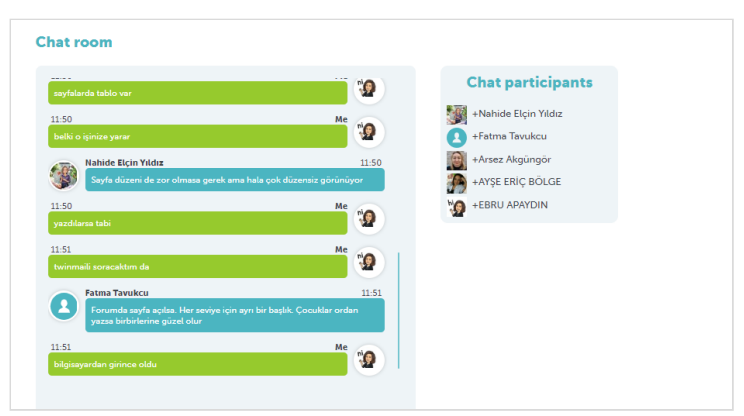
Chat room

sayfalarda tablo var

11:50 Me
belki o işinize yarar

Nahide Elçin Yıldız 11:50
Sayfa düzeni de zor olmasa gerek ama hala çok düzensiz görünüyor

11:50 Me
yazdılarsa tabi

11:51 Me
twinmaili soracaktım da

Fatma Tavukcu 11:51
Forumda sayfa açılsa. Her seviye için ayrı bir başlık. Çocuklar ordan yazsa birbirlerine güzel olur

11:51 Me
bilgisayardan girince oldu

Chat participants

+Nahide Elçin Yıldız
+Fatma Tavukcu
+Arsez Akgüngör
+AYŞE ERİÇ BÖLGE
+EBRU APAYDIN